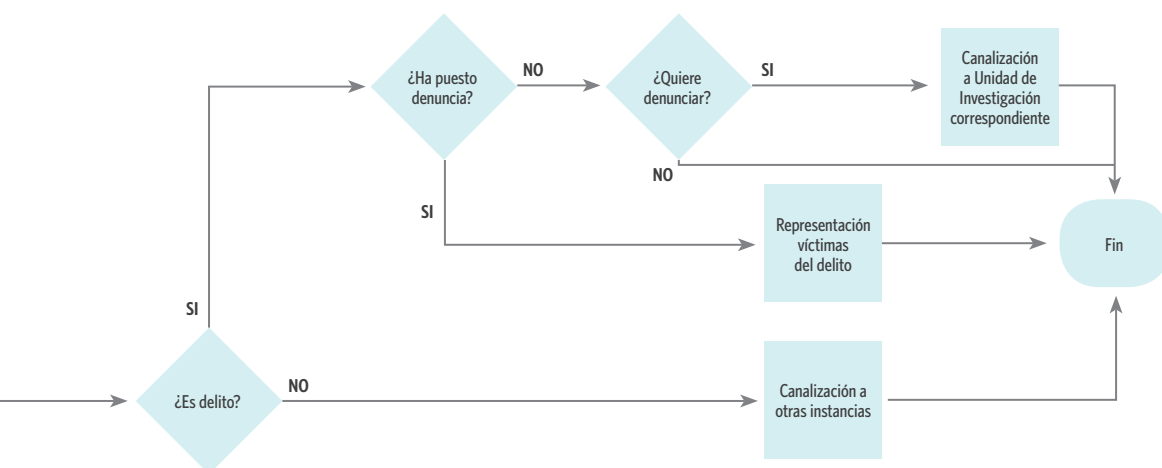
¿Ha puesto denuncia?

NO

¿Quiere denunciar?

SI

Canalización a Unidad de Investigación correspondiente

NO

SI

Representación víctimas del delito

Fin

SI

¿Es delito?

NO

Canalización a otras instancias